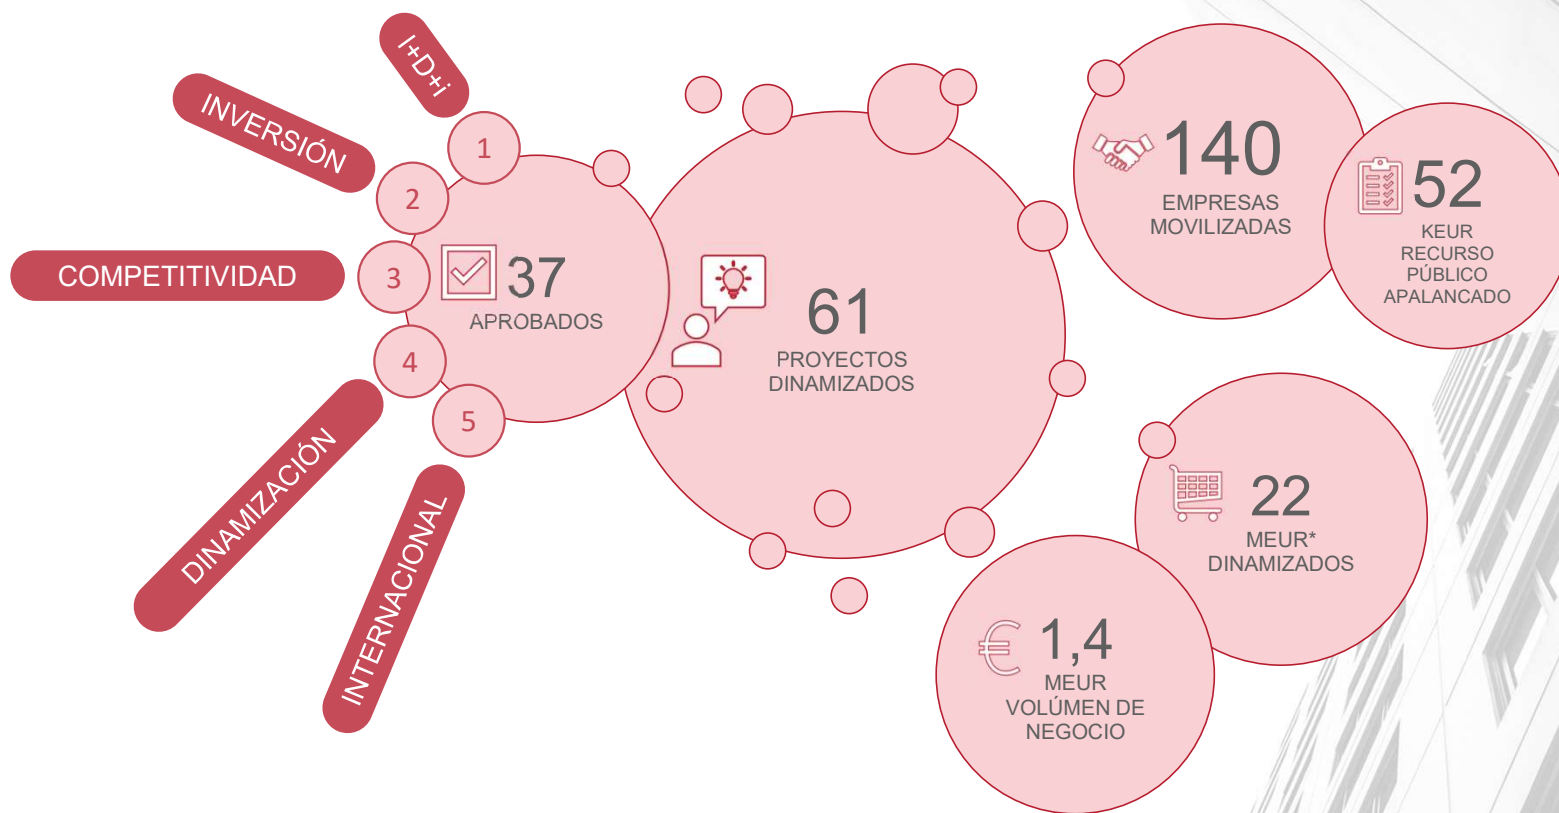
I+D+i

INVERSIÓN

COMPETITIVIDAD

DINAMIZACIÓN

INTERNACIONAL

1

2

3

4

5

37
APROBADOS

61
PROYECTOS DINAMIZADOS

140
EMPRESAS MOVILIZADAS

52
KEUR RECURSO PÚBLICO APALANCADO

22
MEUR* DINAMIZADOS

1,4
MEUR VOLÚMEN DE NEGOCIO